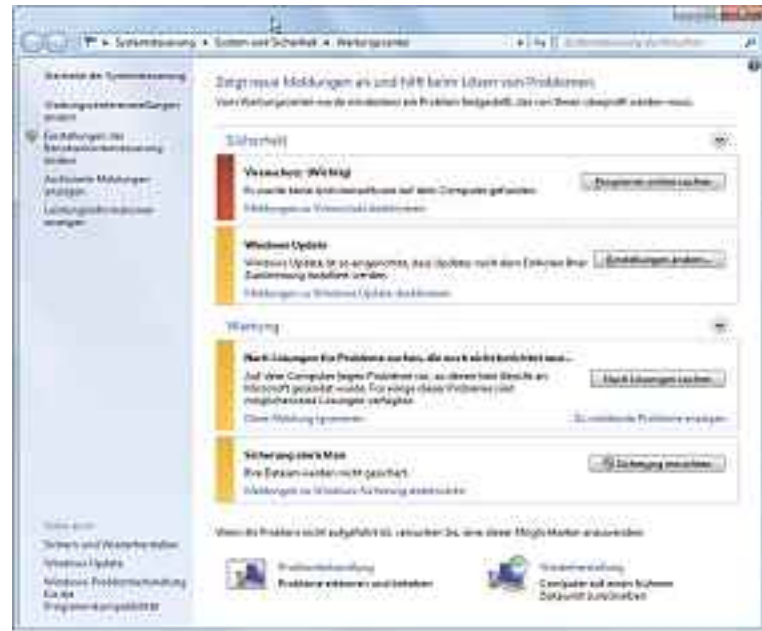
Systemsteuerung ▸ System und Sicherheit ▸ Wartungscenter

Startseite der Systemsteuerung

Wartungscentereinstellungen ändern

Einstellungen der Benutzerkontensteuerung ändern

Archivierte Meldungen anzeigen

Leistungsinformationen anzeigen

Zeigt neue Meldungen an und hilft beim Lösen von Problemen

Vom Wartungscenter wurde mindestens ein Problem festgestellt, das von Ihnen überprüft werden muss.

Sicherheit

Virenschutz (Wichtig)

Es wurde keine Antivirensoftware auf dem Computer gefunden.

Meldungen zu Virenschutz deaktivieren

Programm online suchen

Windows Update

Windows Update ist so eingerichtet, dass Updates nach dem Entwurf Ihrer Zustimmung installiert werden.

Meldungen zu Windows Update deaktivieren

Einstellungen ändern...

Wartung

Nach Lösungen für Probleme suchen, die noch nicht berichtet wur...

Auf dem Computer liegen Probleme vor, zu denen kein Bericht an Microsoft gesendet wurde. Für einige dieser Probleme sind möglicherweise Lösungen verfügbar.

Diese Meldung ignorieren

Nach Lösungen suchen

Zu meldende Probleme anzeigen

Sichern Sie Ihre Dateien

Ihre Dateien werden nicht gesichert.

Meldungen zu Windows-Sicherung deaktivieren

Sicherung einrichten

Siehe auch

Sichern und Wiederherstellen

Windows Update

Windows-Problembehandlung für die Programmkompatibilität

Wenn Ihr Problem nicht aufgeführt ist, versuchen Sie, eine dieser Möglichkeiten auszuwählen:

Problembehandlung

Probleme erkennen und beheben

Wiederherstellung

Computer auf einen früheren Zeitpunkt zurücksetzen